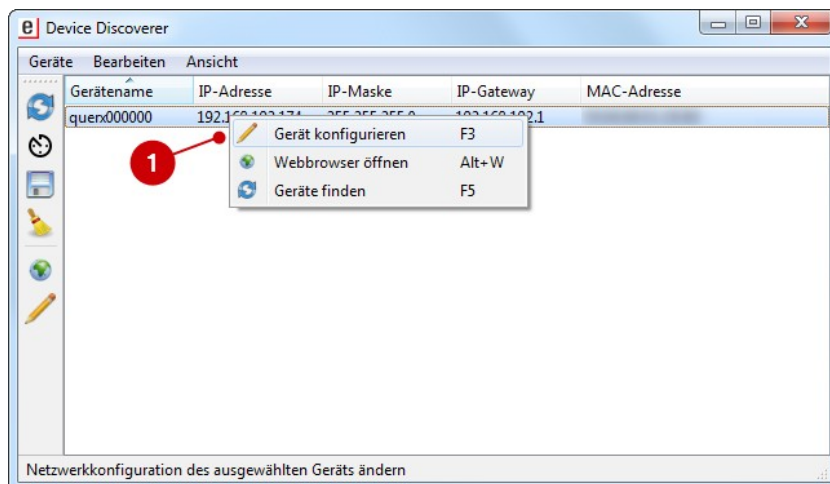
e Device Discoverer

Geräte Bearbeiten Ansicht

| Gerätename | IP-Adresse | IP-Maske | IP-Gateway | MAC-Adresse |
|---|---|---|---|---|
| querx000000 | 192.1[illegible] | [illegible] | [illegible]2.1 | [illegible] |

1

Gerät konfigurieren F3
Webbrowser öffnen Alt+W
Geräte finden F5

Netzwerkkonfiguration des ausgewählten Geräts ändern